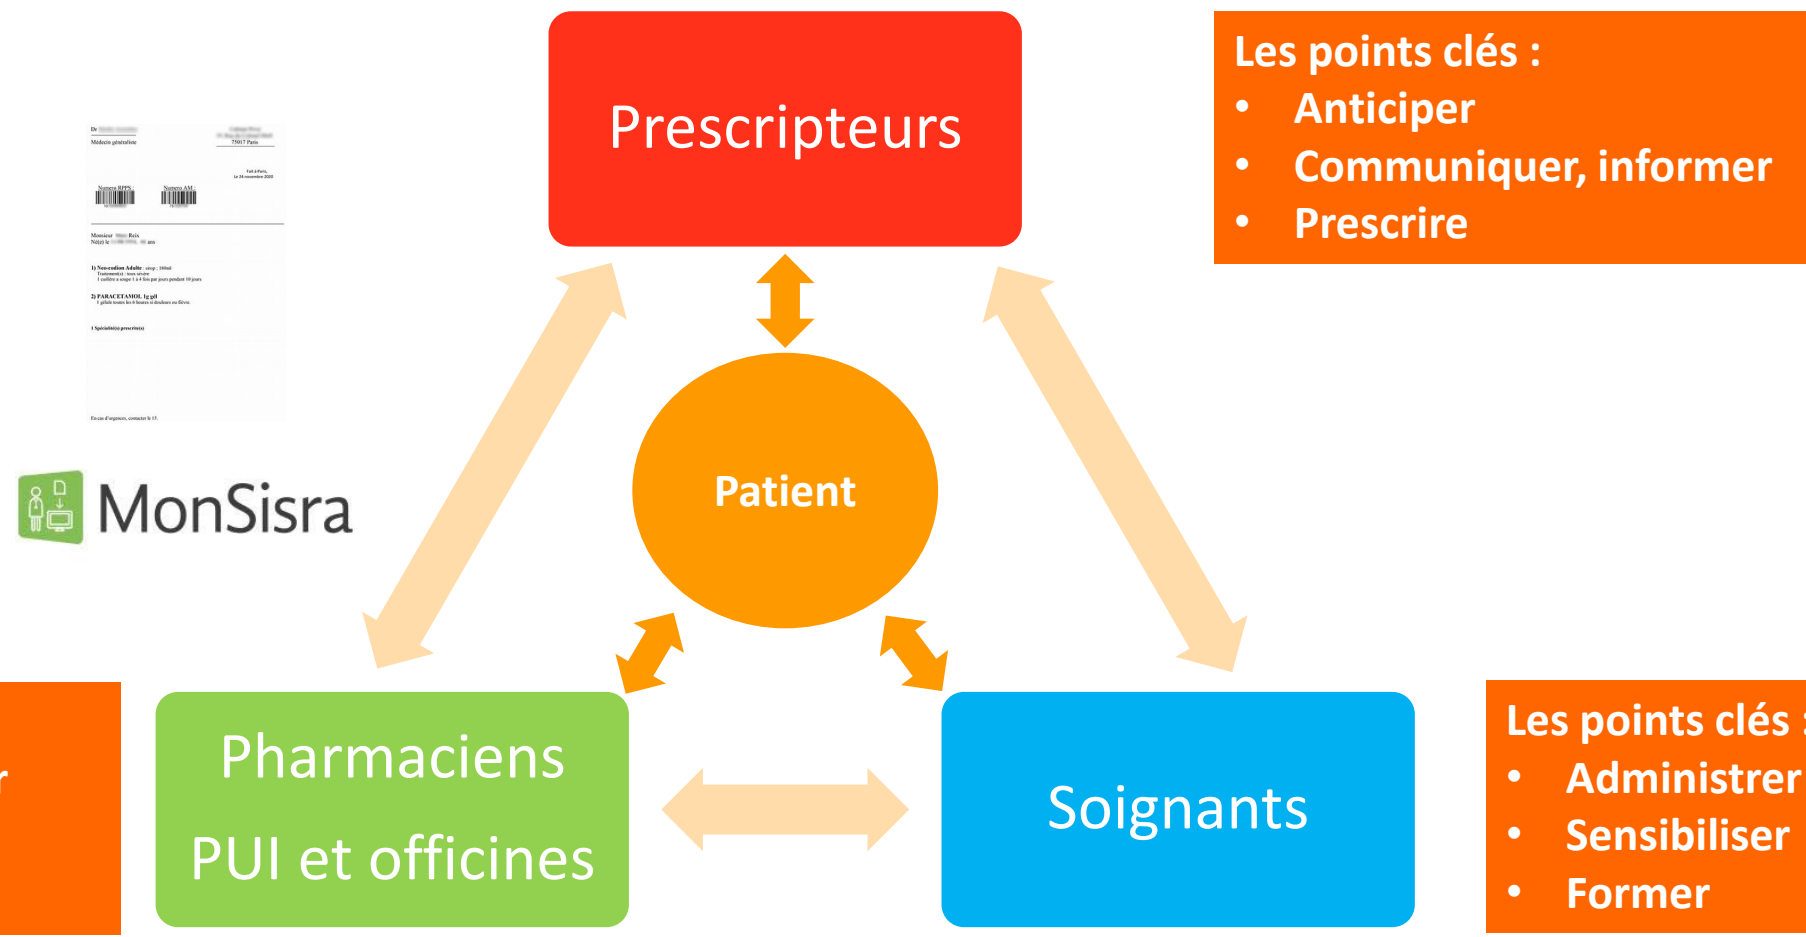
Prescripteurs

Les points clés :
- Anticiper
- Communiquer, informer
- Prescrire

Dr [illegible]
Médecin généraliste
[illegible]
75017 Paris
Fait à Paris, le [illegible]
Numéro RPPS :
Numéro AM :
Monsieur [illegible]
Né(e) le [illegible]
1) Neo-codion Adulte : sirop : 180ml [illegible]
2) PARACETAMOL 1g gél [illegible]
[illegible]
En cas d'urgence, contacter le 15.

MonSisra

Patient

Pharmaciens
PUI et officines

Soignants

Les points clés
- Administrer
- Sensibiliser
- Former